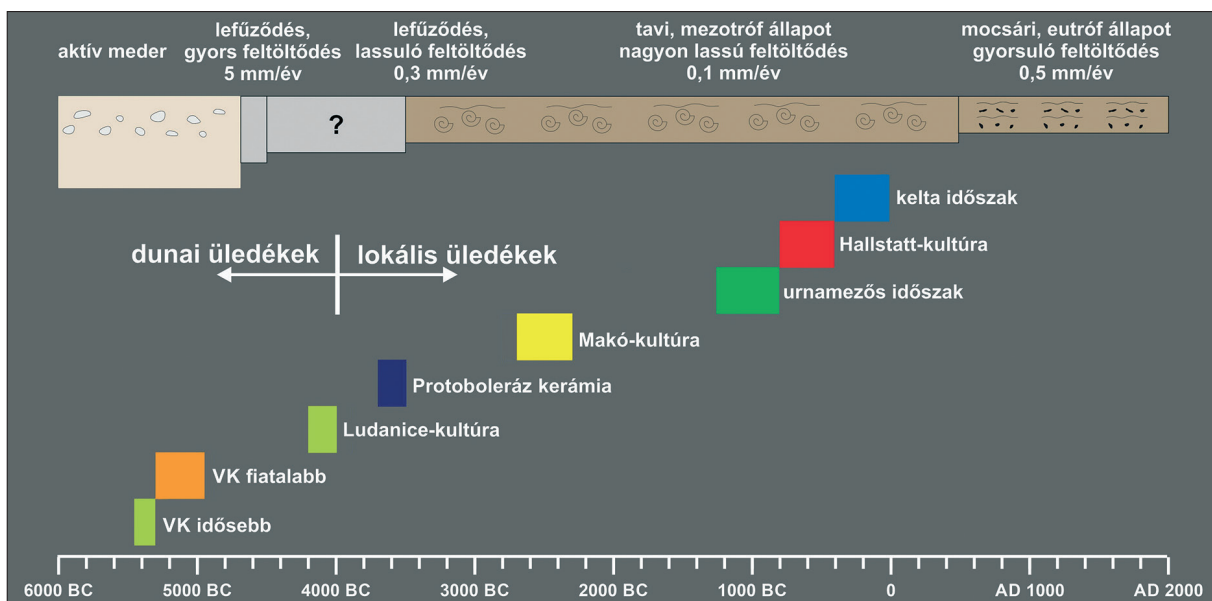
aktív meder

lefűződés, gyors feltöltődés 5 mm/év

lefűződés, lassuló feltöltődés 0,3 mm/év

tavi, mezotróf állapot nagyon lassú feltöltődés 0,1 mm/év

mocsári, eutróf állapot gyorsuló feltöltődés 0,5 mm/év

?

kelta időszak

Hallstatt-kultúra

urnamezős időszak

dunai üledékek

lokális üledékek

Makó-kultúra

Protoboleráz kerámia

Ludanice-kultúra

VK fiatalabb

VK idősebb

6000 BC
5000 BC
4000 BC
3000 BC
2000 BC
1000 BC
0
AD 1000
AD 2000